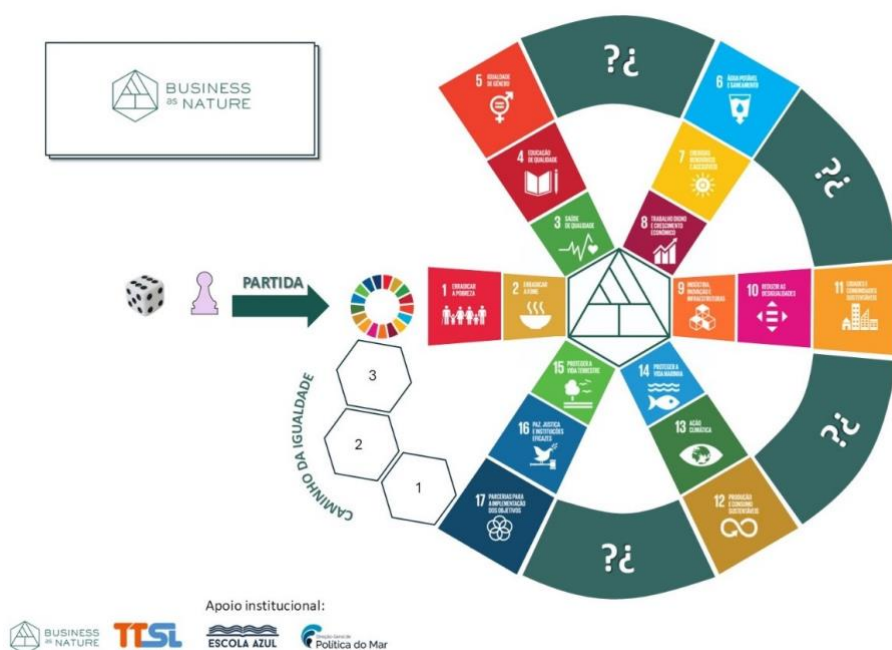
BUSINESS as NATURE

?¿

5 IGUALDADE DE GÉNERO

6 ÁGUA POTÁVEL E SANEAMENTO

4 EDUCAÇÃO DE QUALIDADE

7 ENERGIAS RENOVÁVEIS E ACESSÍVEIS

?¿

3 SAÚDE DE QUALIDADE

8 TRABALHO DIGNO E CRESCIMENTO ECONÓMICO

PARTIDA

1 ERRADICAR A POBREZA

2 ERRADICAR A FOME

9 INDÚSTRIA, INOVAÇÃO E INFRAESTRUTURAS

10 REDUZIR AS DESIGUALDADES

11 CIDADES E COMUNIDADES SUSTENTÁVEIS

3

15 PROTEGER A VIDA TERRESTRE

14 PROTEGER A VIDA MARINHA

CAMINHO DA IGUALDADE

2

16 PAZ, JUSTIÇA E INSTITUIÇÕES EFICAZES

13 AÇÃO CLIMÁTICA

?¿

1

17 PARCERIAS PARA A IMPLEMENTAÇÃO DOS OBJETIVOS

12 PRODUÇÃO E CONSUMO SUSTENTÁVEIS

?¿

Apoio institucional:

BUSINESS as NATURE

TTSL

ESCOLA AZUL

Direção-Geral de Política do Mar